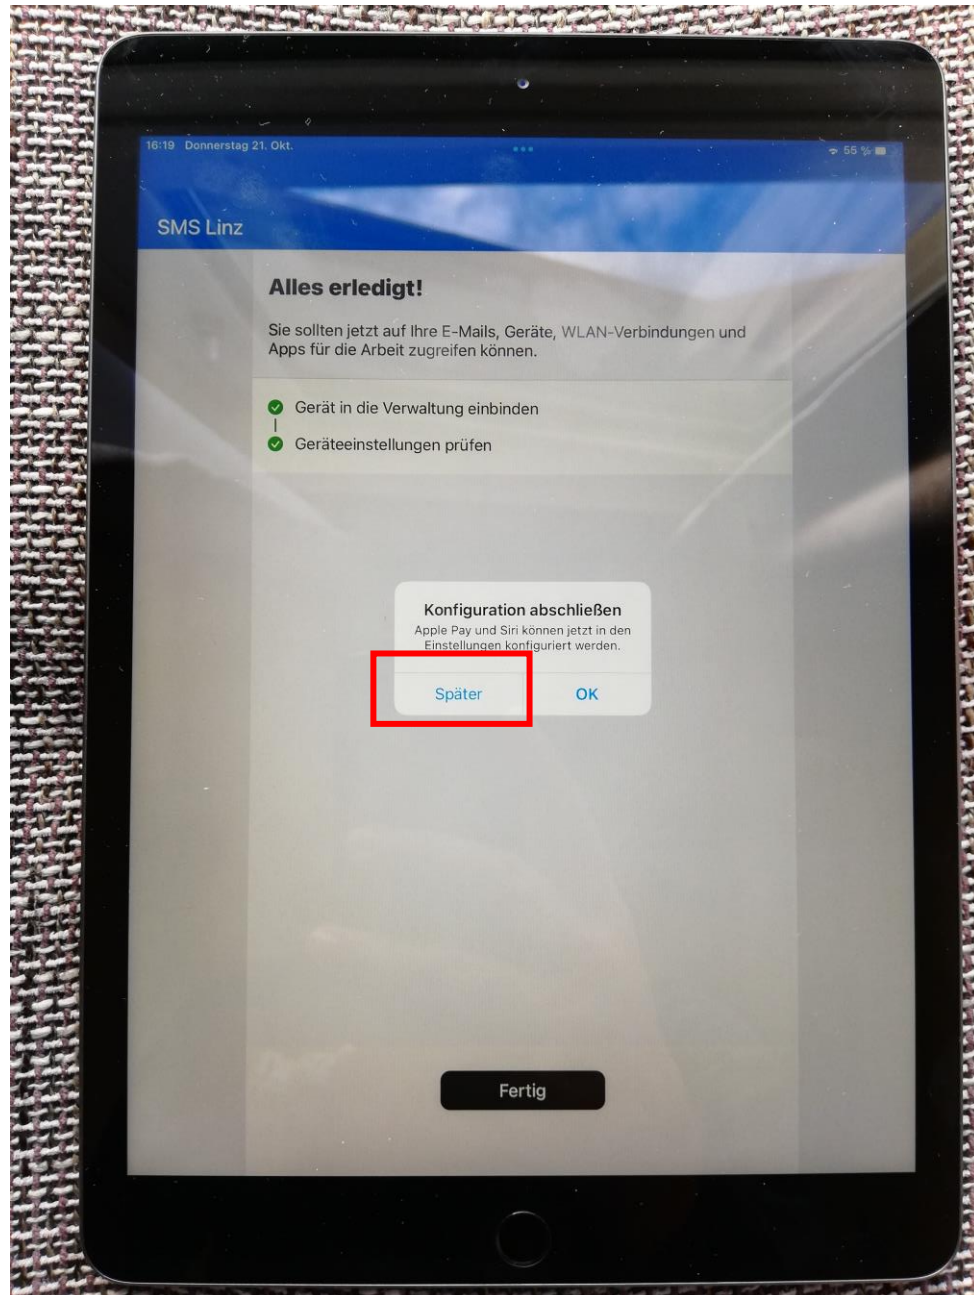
16:19 Donnerstag 21. Okt.

55 %

SMS Linz

Alles erledigt!

Sie sollten jetzt auf Ihre E-Mails, Geräte, WLAN-Verbindungen und Apps für die Arbeit zugreifen können.

Gerät in die Verwaltung einbinden

Geräteeinstellungen prüfen

Konfiguration abschließen

Apple Pay und Siri können jetzt in den Einstellungen konfiguriert werden.

Später

OK

Fertig